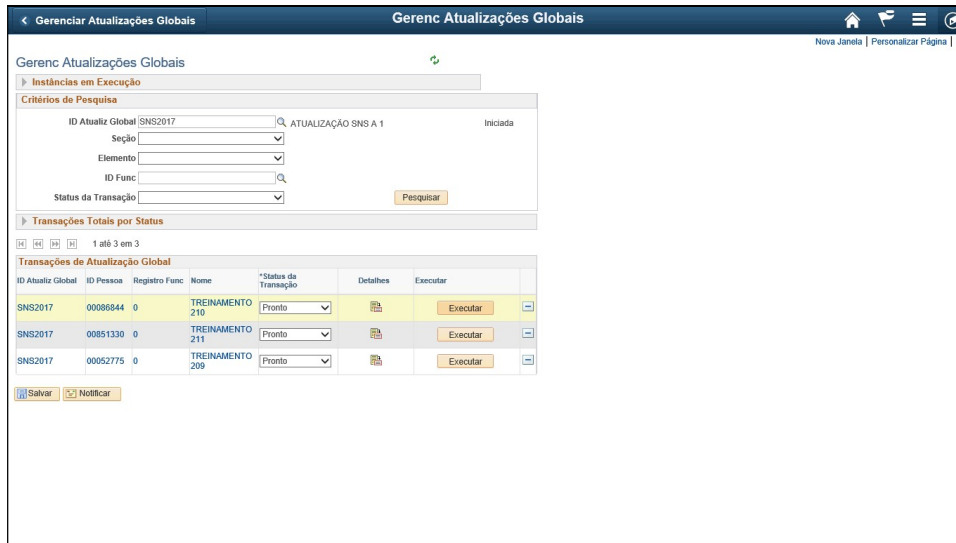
< Gerenciar Atualizações Globais

Gerenc Atualizações Globais

Nova Janela | Personalizar Página |

Gerenc Atualizações Globais

Instâncias em Execução

Critérios de Pesquisa

ID Atualiz Global SNS2017 ATUALIZAÇÃO SNS A 1 Iniciada

Seção

Elemento

ID Func

Status da Transação

Pesquisar

Transações Totais por Status

1 até 3 em 3

Transações de Atualização Global

| ID Atualiz Global | ID Pessoa | Registro Func | Nome | *Status da Transação | Detalhes | Executar | |
|---|---|---|---|---|---|---|---|
| SNS2017 | 00086844 | 0 | TREINAMENTO 210 | Pronto | | Executar | |
| SNS2017 | 00851330 | 0 | TREINAMENTO 211 | Pronto | | Executar | |
| SNS2017 | 00052775 | 0 | TREINAMENTO 209 | Pronto | | Executar | |

Salvar Notificar